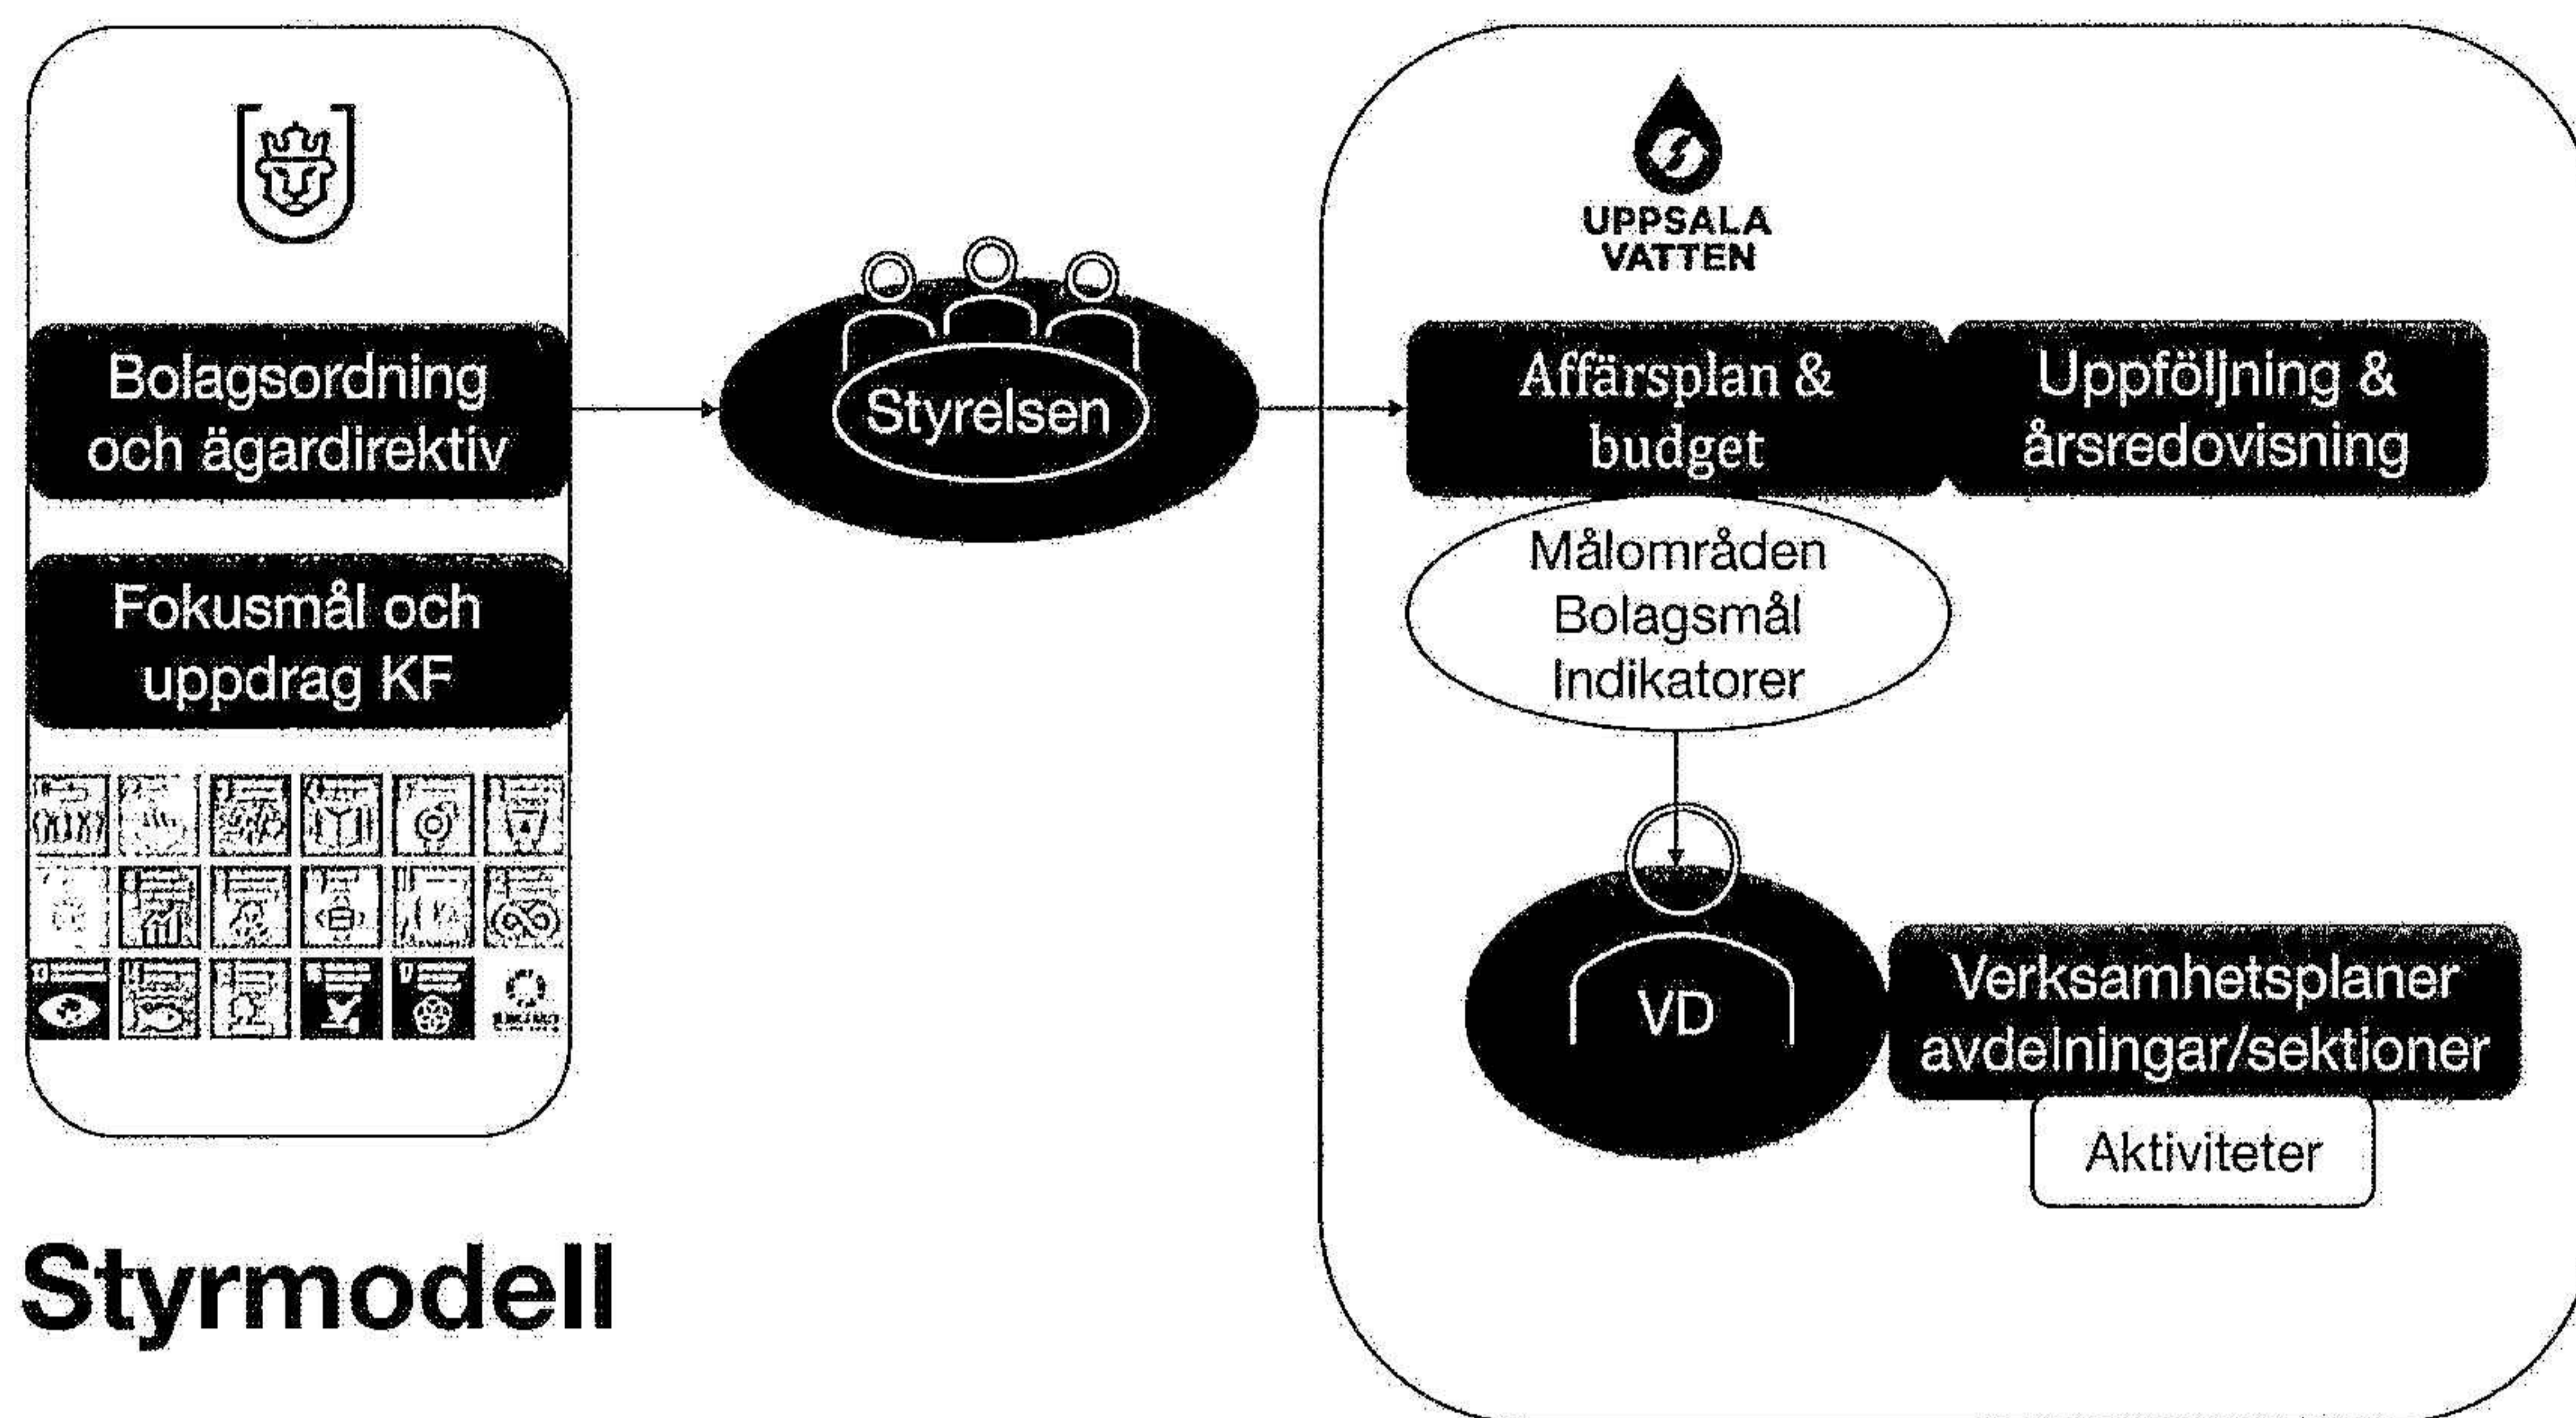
Bolagsordning och ägardirektiv

Fokusmål och uppdrag KF

Styrelsen

UPPSALA VATTEN

Affärsplan & budget

Uppföljning & årsredovisning

Målområden
Bolagsmål
Indikatorer

VD

Verksamhetsplaner avdelningar/sektioner

Aktiviteter

Styrmodell